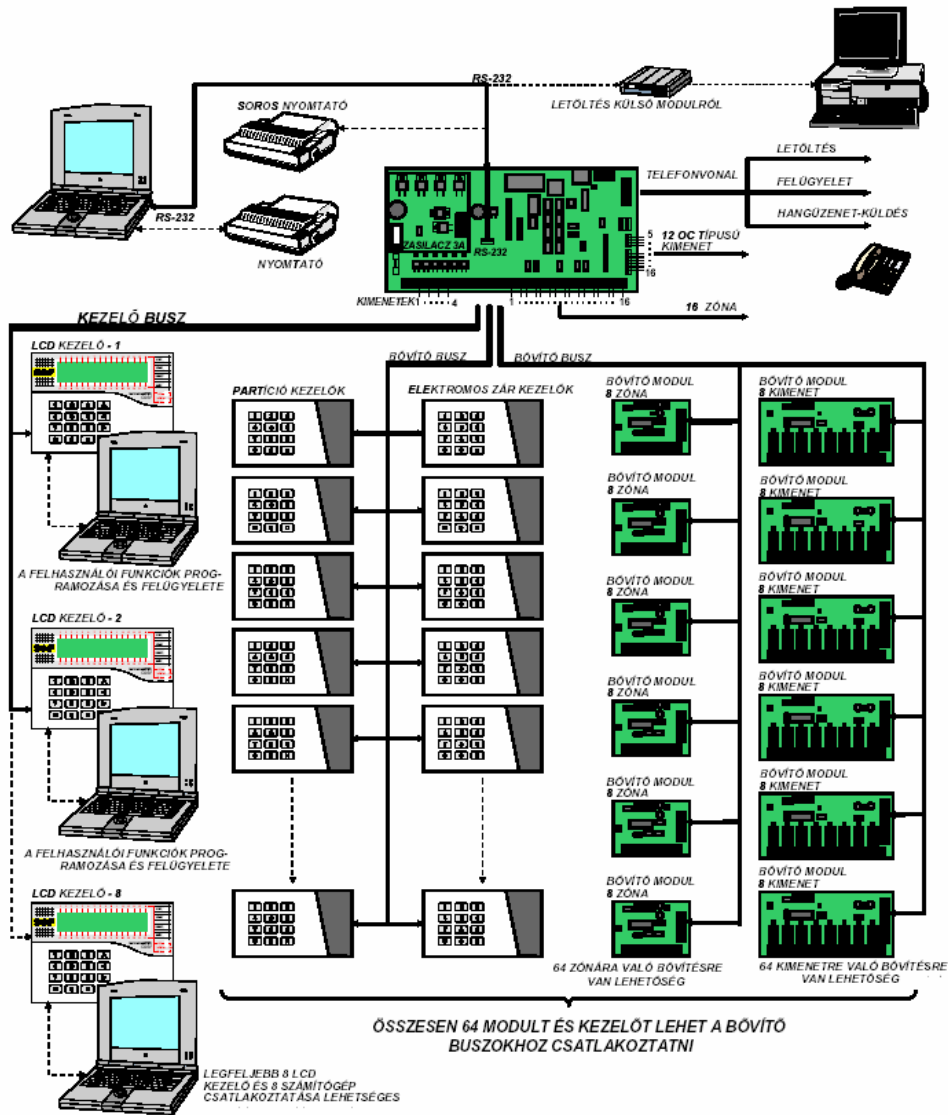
RS-232

LETÖLTÉS KÜLSŐ MODULRÓL

SOROS NYOMTATÓ

RS-232

NYOMTATÓ

ZASILACZ 3A

RS-232

TELEFONVONAL

LETÖLTÉS

FELÜGYELET

HANGÜZENET-KÜLDÉS

5

12 OC TÍPUSÚ KIMENET

16

KIMENETEK 1 4

1 16

16 ZÓNA

KEZELŐ BUSZ

BŐVÍTŐ BUSZ

BŐVÍTŐ BUSZ

LCD KEZELŐ - 1

PARTÍCIÓ KEZELŐK

ELEKTROMOS ZÁR KEZELŐK

BŐVÍTŐ MODUL 8 ZÓNA

BŐVÍTŐ MODUL 8 KIMENET

BŐVÍTŐ MODUL 8 ZÓNA

BŐVÍTŐ MODUL 8 KIMENET

A FELHASZNÁLÓI FUNKCIÓK PROGRAMOZÁSA ÉS FELÜGYELETE

BŐVÍTŐ MODUL 8 ZÓNA

BŐVÍTŐ MODUL 8 KIMENET

LCD KEZELŐ - 2

BŐVÍTŐ MODUL 8 ZÓNA

BŐVÍTŐ MODUL 8 KIMENET

BŐVÍTŐ MODUL 8 ZÓNA

BŐVÍTŐ MODUL 8 KIMENET

A FELHASZNÁLÓI FUNKCIÓK PROGRAMOZÁSA ÉS FELÜGYELETE

LCD KEZELŐ - 8

BŐVÍTŐ MODUL 8 ZÓNA

BŐVÍTŐ MODUL 8 KIMENET

64 ZÓNÁRA VALÓ BŐVÍTÉSRE VAN LEHETŐSÉG

64 KIMENETRE VALÓ BŐVÍTÉSRE VAN LEHETŐSÉG

ÖSSZESEN 64 MODULT ÉS KEZELŐT LEHET A BŐVÍTŐ BUSZOKHOZ CSATLAKOZTATNI

LEGFELJEBB 8 LCD KEZELŐ ÉS 8 SZÁMÍTÓGÉP CSATLAKOZTATÁSA LEHETSÉGES